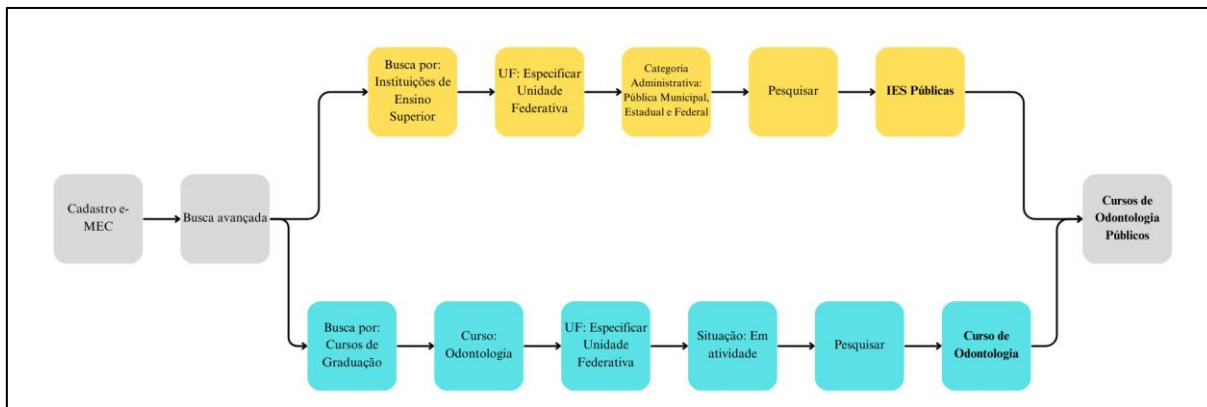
Cadastro e-MEC

Busca avançada

Busca por: Instituições de Ensino Superior

UF: Especificar Unidade Federativa

Categoria Administrativa: Pública Municipal, Estadual e Federal

Pesquisar

IES Públicas

Busca por: Cursos de Graduação

Curso: Odontologia

UF: Especificar Unidade Federativa

Situação: Em atividade

Pesquisar

Curso de Odontologia

Cursos de Odontologia Públicos